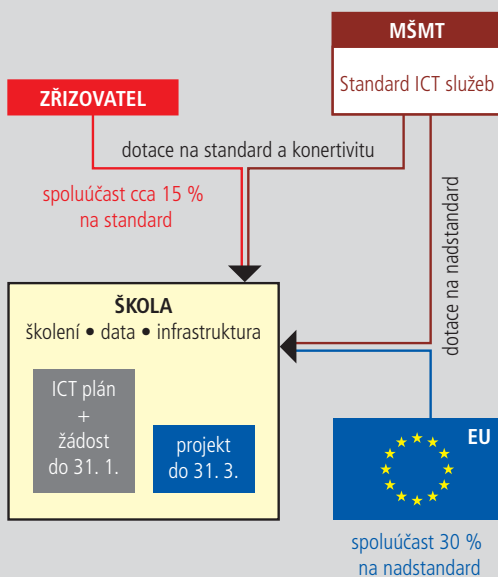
MŠMT

Standard ICT služeb

ZŘIZOVATEL

dotace na standard a konertivitu

spoluúčast cca 15 % na standard

dotace na nadstandard

ŠKOLA

školení • data • infrastruktura

ICT plán + žádost do 31. 1.

projekt do 31. 3.

EU

spoluúčast 30 % na nadstandard